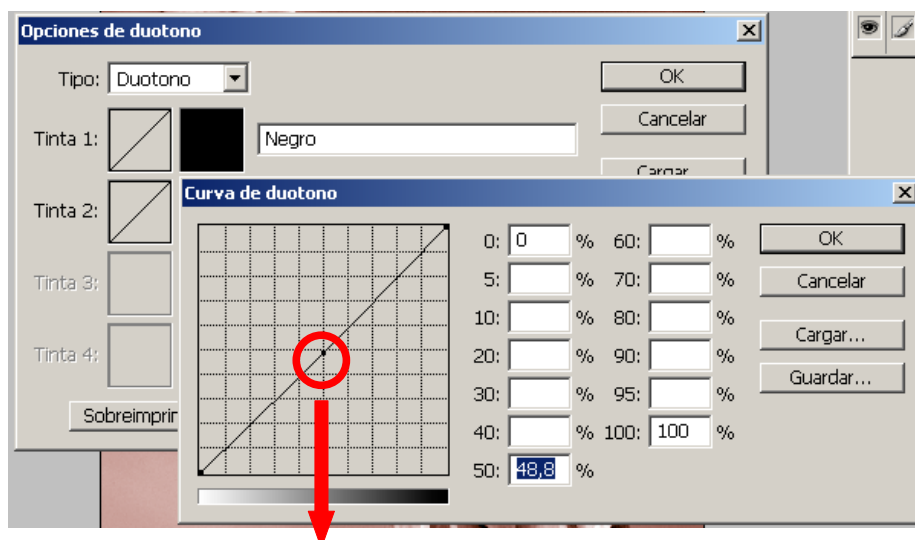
Opciones de duotono

Tipo: Duotono

Tinta 1: Negro

Tinta 2:

Tinta 3:

Tinta 4:

Sobreimprir

OK

Cancelar

Cargar

Curva de duotono

| | | | | |
|---|---|---|---|---|
| 0: | 0 | % | 60: | % |
| 5: | | % | 70: | % |
| 10: | | % | 80: | % |
| 20: | | % | 90: | % |
| 30: | | % | 95: | % |
| 40: | | % | 100: 100 | % |
| 50: | 48,8 | % | | |

OK

Cancelar

Cargar...

Guardar...